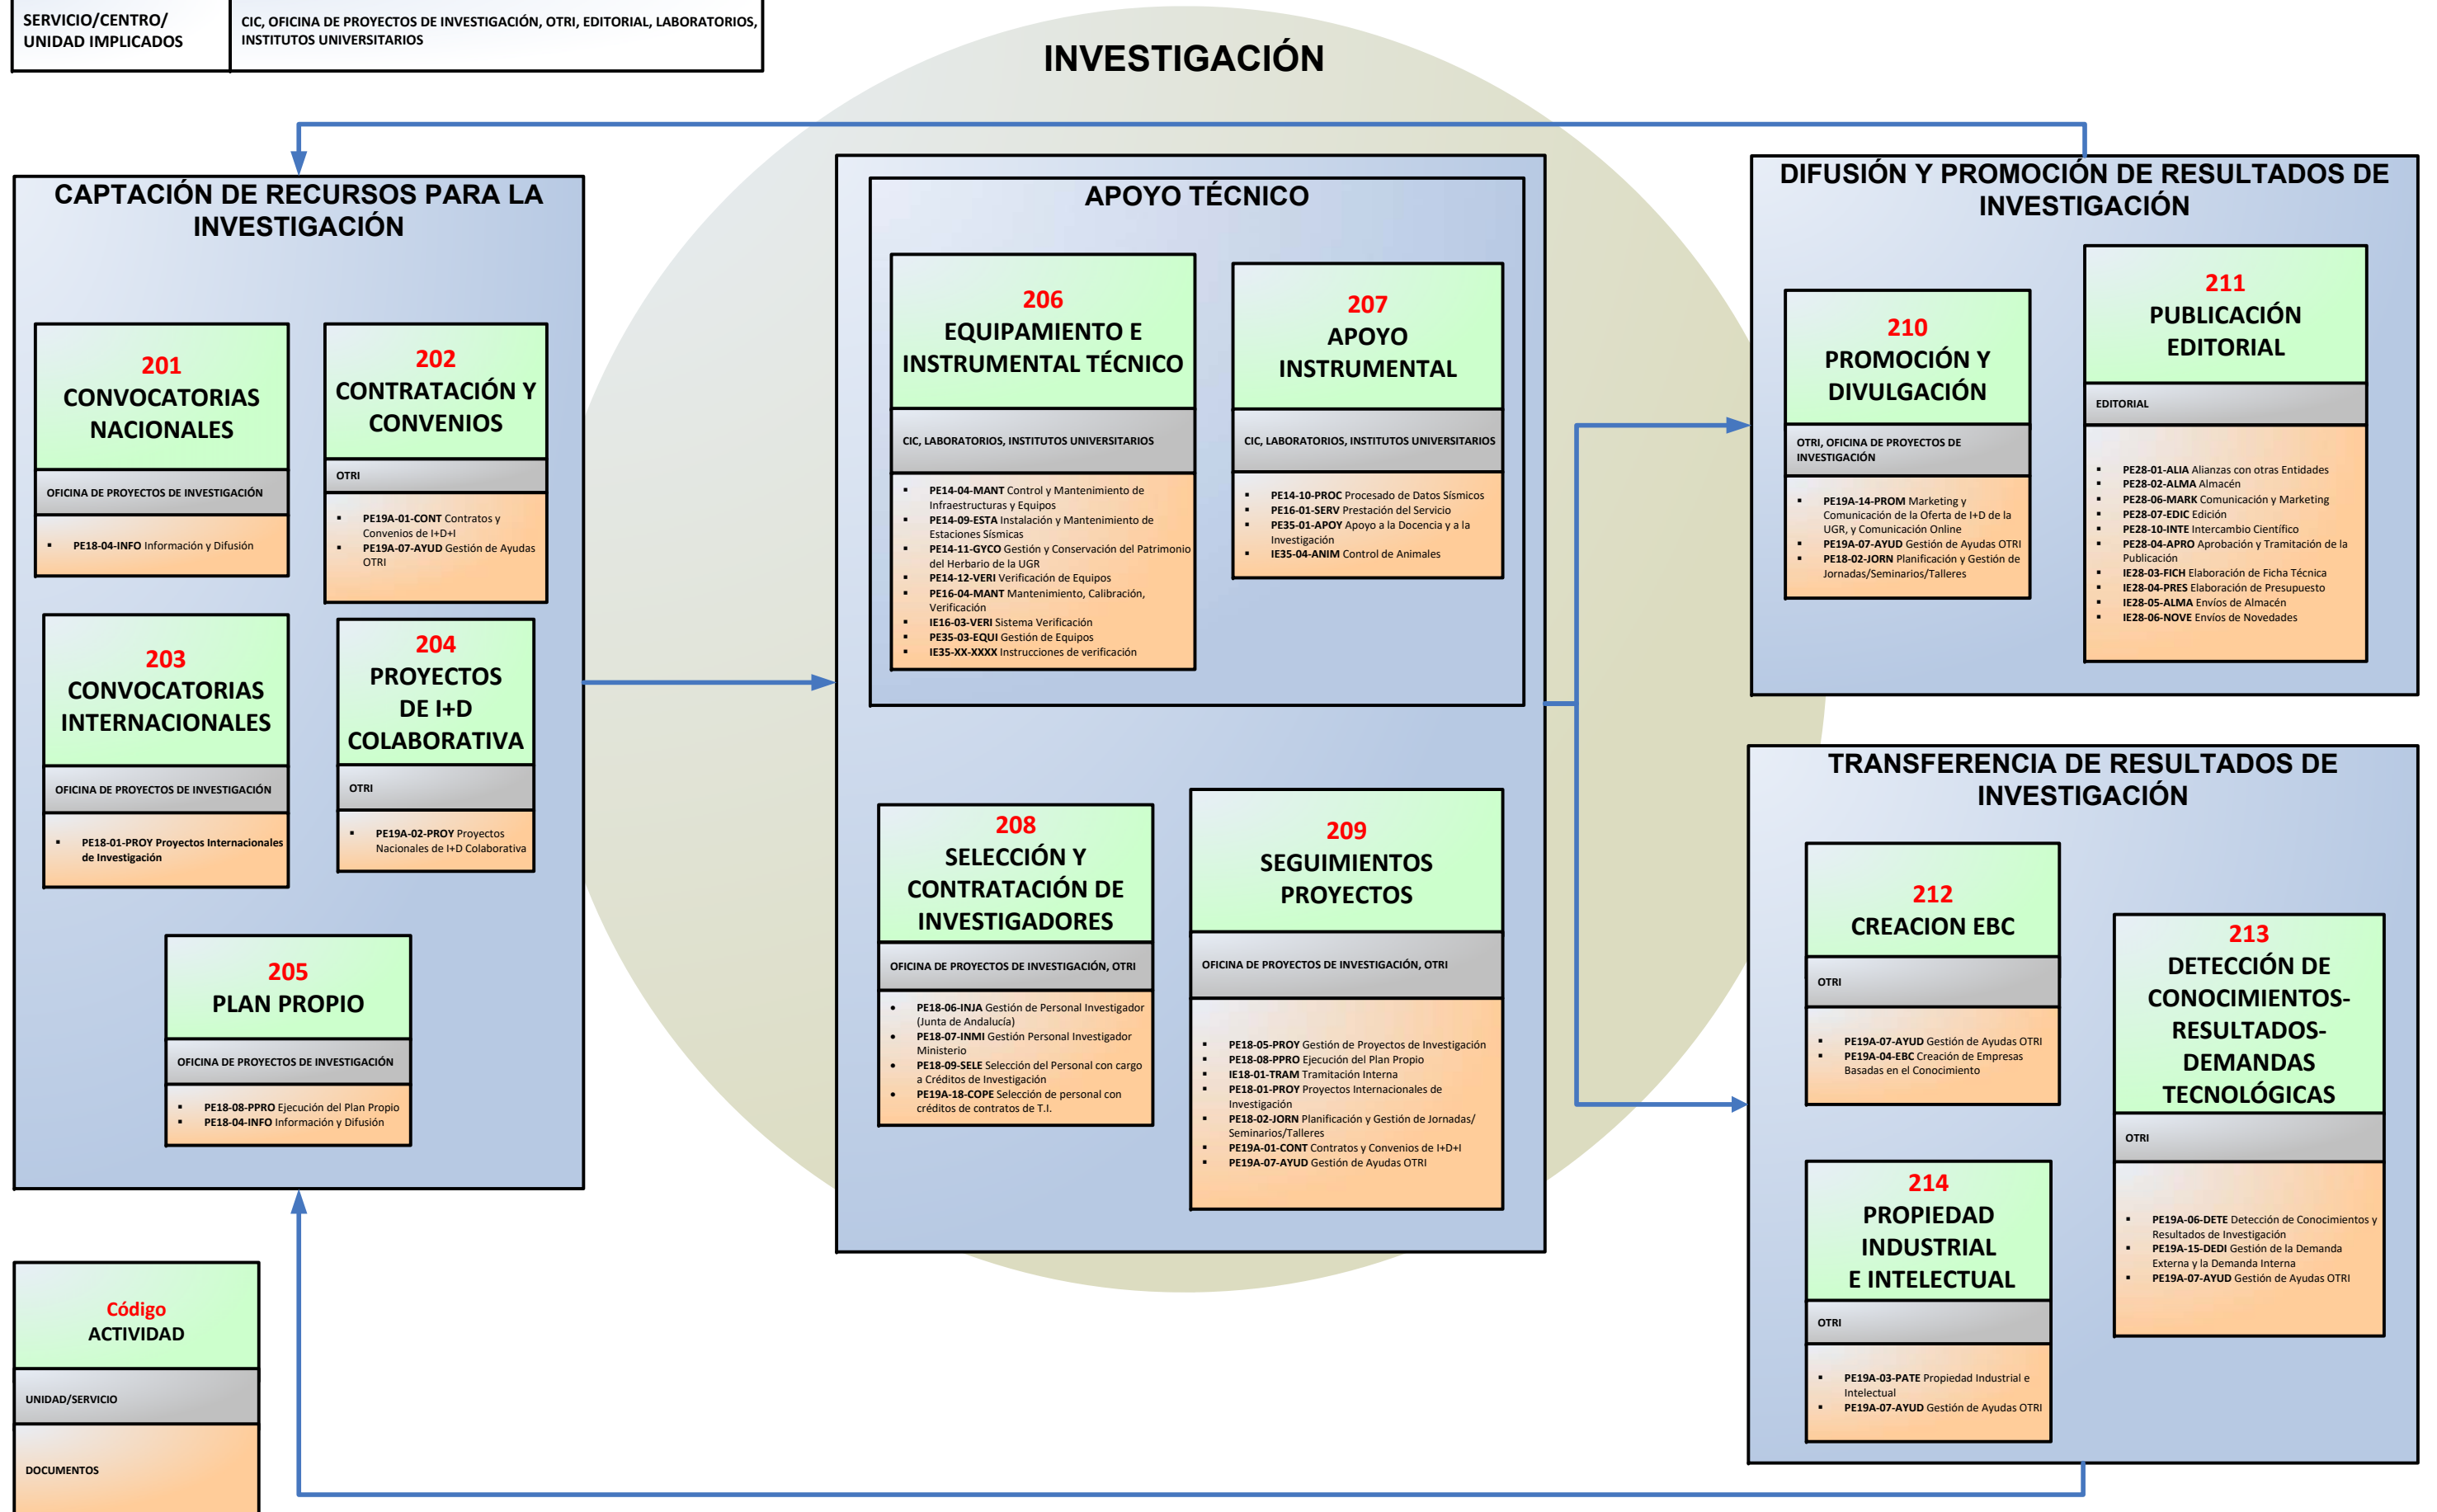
| SERVICIO/CENTRO/ UNIDAD IMPLICADOS | CIC, OFICINA DE PROYECTOS DE INVESTIGACIÓN, OTRI, EDITORIAL, LABORATORIOS, INSTITUTOS UNIVERSITARIOS |
|---|---|

INVESTIGACIÓN

CAPTACIÓN DE RECURSOS PARA LA INVESTIGACIÓN

201
CONVOCATORIAS NACIONALES
OFICINA DE PROYECTOS DE INVESTIGACIÓN
▪ PE18-04-INFO Información y Difusión

202
CONTRATACIÓN Y CONVENIOS
OTRI
▪ PE19A-01-CONT Contratos y Convenios de I+D+I
▪ PE19A-07-AYUD Gestión de Ayudas OTRI

203
CONVOCATORIAS INTERNACIONALES
OFICINA DE PROYECTOS DE INVESTIGACIÓN
▪ PE18-01-PROY Proyectos Internacionales de Investigación

204
PROYECTOS DE I+D COLABORATIVA
OTRI
▪ PE19A-02-PROY Proyectos Nacionales de I+D Colaborativa

205
PLAN PROPIO
OFICINA DE PROYECTOS DE INVESTIGACIÓN
▪ PE18-08-PPRO Ejecución del Plan Propio
▪ PE18-04-INFO Información y Difusión

APOYO TÉCNICO

206
EQUIPAMIENTO E INSTRUMENTAL TÉCNICO
CIC, LABORATORIOS, INSTITUTOS UNIVERSITARIOS
▪ PE14-04-MANT Control y Mantenimiento de Infraestructuras y Equipos
▪ PE14-09-ESTA Instalación y Mantenimiento de Estaciones Sísmicas
▪ PE14-11-GYCO Gestión y Conservación del Patrimonio del Herbario de la UGR
▪ PE14-12-VERI Verificación de Equipos
▪ PE16-04-MANT Mantenimiento, Calibración, Verificación
▪ IE16-03-VERI Sistema Verificación
▪ PE35-03-EQUI Gestión de Equipos
▪ IE35-XX-XXXX Instrucciones de verificación

207
APOYO INSTRUMENTAL
CIC, LABORATORIOS, INSTITUTOS UNIVERSITARIOS
▪ PE14-10-PROC Procesado de Datos Sísmicos
▪ PE16-01-SERV Prestación del Servicio
▪ PE35-01-APOY Apoyo a la Docencia y a la Investigación
▪ IE35-04-ANIM Control de Animales

208
SELECCIÓN Y CONTRATACIÓN DE INVESTIGADORES
OFICINA DE PROYECTOS DE INVESTIGACIÓN, OTRI
• PE18-06-INJA Gestión de Personal Investigador (Junta de Andalucía)
• PE18-07-INMI Gestión Personal Investigador Ministerio
• PE18-09-SELE Selección del Personal con cargo a Créditos de Investigación
• PE19A-18-COPE Selección de personal con créditos de contratos de T.I.

209
SEGUIMIENTOS PROYECTOS
OFICINA DE PROYECTOS DE INVESTIGACIÓN, OTRI
▪ PE18-05-PROY Gestión de Proyectos de Investigación
▪ PE18-08-PPRO Ejecución del Plan Propio
▪ IE18-01-TRAM Tramitación Interna
▪ PE18-01-PROY Proyectos Internacionales de Investigación
▪ PE18-02-JORN Planificación y Gestión de Jornadas/ Seminarios/Talleres
▪ PE19A-01-CONT Contratos y Convenios de I+D+I
▪ PE19A-07-AYUD Gestión de Ayudas OTRI

DIFUSIÓN Y PROMOCIÓN DE RESULTADOS DE INVESTIGACIÓN

210
PROMOCIÓN Y DIVULGACIÓN
OTRI, OFICINA DE PROYECTOS DE INVESTIGACIÓN
▪ PE19A-14-PROM Marketing y Comunicación de la Oferta de I+D de la UGR, y Comunicación Online
▪ PE19A-07-AYUD Gestión de Ayudas OTRI
▪ PE18-02-JORN Planificación y Gestión de Jornadas/Seminarios/Talleres

211
PUBLICACIÓN EDITORIAL
EDITORIAL
▪ PE28-01-ALIA Alianzas con otras Entidades
▪ PE28-02-ALMA Almacén
▪ PE28-06-MARK Comunicación y Marketing
▪ PE28-07-EDIC Edición
▪ PE28-10-INTE Intercambio Científico
▪ PE28-04-APRO Aprobación y Tramitación de la Publicación
▪ IE28-03-FICH Elaboración de Ficha Técnica
▪ IE28-04-PRES Elaboración de Presupuesto
▪ IE28-05-ALMA Envíos de Almacén
▪ IE28-06-NOVE Envíos de Novedades

TRANSFERENCIA DE RESULTADOS DE INVESTIGACIÓN

212
CREACION EBC
OTRI
▪ PE19A-07-AYUD Gestión de Ayudas OTRI
▪ PE19A-04-EBC Creación de Empresas Basadas en el Conocimiento

213
DETECCIÓN DE CONOCIMIENTOS-RESULTADOS-DEMANDAS TECNOLÓGICAS
OTRI
▪ PE19A-06-DETE Detección de Conocimientos y Resultados de Investigación
▪ PE19A-15-DEDI Gestión de la Demanda Externa y la Demanda Interna
▪ PE19A-07-AYUD Gestión de Ayudas OTRI

214
PROPIEDAD INDUSTRIAL E INTELECTUAL
OTRI
▪ PE19A-03-PATE Propiedad Industrial e Intelectual
▪ PE19A-07-AYUD Gestión de Ayudas OTRI

Código
ACTIVIDAD
UNIDAD/SERVICIO
DOCUMENTOS